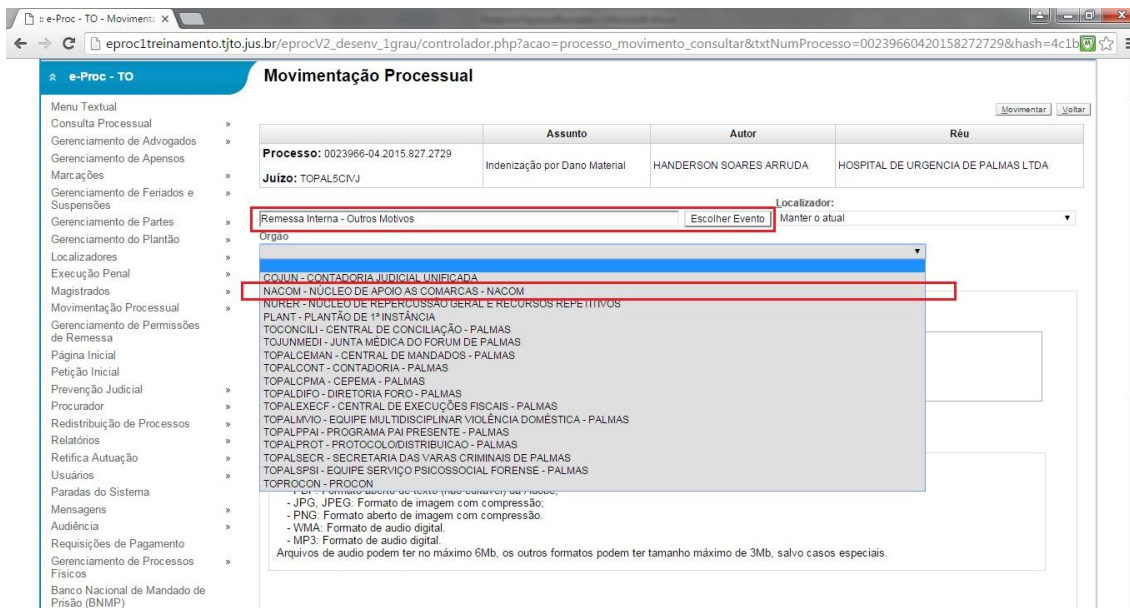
:: e-Proc - TO - Movimenta ×

eproc1treinamento.tjto.jus.br/eprocV2_desenv_1grau/controlador.php?acao=processo_movimento_consultar&txtNumProcesso=00239660420158272729&hash=4c1b

e-Proc - TO

Menu Textual
Consulta Processual »
Gerenciamento de Advogados »
Gerenciamento de Apensos
Marcações »
Gerenciamento de Feriados e Suspensões »
Gerenciamento de Partes »
Gerenciamento do Plantão »
Localizadores »
Execução Penal »
Magistrados »
Movimentação Processual »
Gerenciamento de Permissões de Remessa
Página Inicial
Petição Inicial
Prevenção Judicial »
Procurador »
Redistribuição de Processos »
Relatórios »
Retifica Autuação »
Usuários »
Paradas do Sistema
Mensagens »
Audiência »
Requisições de Pagamento
Gerenciamento de Processos Físicos »
Banco Nacional de Mandado de Prisão (BNMP)

Movimentação Processual

Movimentar Voltar

| | Assunto | Autor | Réu |
|---|---|---|---|
| Processo: 0023966-04.2015.827.2729 Juízo: TOPAL5CIVJ | Indenização por Dano Material | HANDERSON SOARES ARRUDA | HOSPITAL DE URGENCIA DE PALMAS LTDA |

Remessa Interna - Outros Motivos Escolher Evento

Localizador:
Manter o atual

Orgão

COJUN - CONTADORIA JUDICIAL UNIFICADA
NACOM - NÚCLEO DE APOIO AS COMARCAS - NACOM
NURER - NÚCLEO DE REPERCUSSÃO GERAL E RECURSOS REPETITIVOS
PLANT - PLANTÃO DE 1ª INSTÂNCIA
TOCONCILI - CENTRAL DE CONCILIAÇÃO - PALMAS
TOJUNMEDI - JUNTA MÉDICA DO FORUM DE PALMAS
TOPALCEMAN - CENTRAL DE MANDADOS - PALMAS
TOPALCONT - CONTADORIA - PALMAS
TOPALCPMA - CEPEMA - PALMAS
TOPALDIFO - DIRETORIA FORO - PALMAS
TOPALEXECF - CENTRAL DE EXECUÇÕES FISCAIS - PALMAS
TOPALMVIO - EQUIPE MULTIDISCIPLINAR VIOLÊNCIA DOMÉSTICA - PALMAS
TOPALPPAI - PROGRAMA PAI PRESENTE - PALMAS
TOPALPROT - PROTOCOLO/DISTRIBUICAO - PALMAS
TOPALSECR - SECRETARIA DAS VARAS CRIMINAIS DE PALMAS
TOPALSPSI - EQUIPE SERVIÇO PSICOSSOCIAL FORENSE - PALMAS
TOPROCON - PROCON

- PDF: Formato aberto de texto (não editável) da Adobe;
- JPG, JPEG: Formato de imagem com compressão;
- PNG: Formato aberto de imagem com compressão.
- WMA: Formato de audio digital.
- MP3: Formato de audio digital.
Arquivos de audio podem ter no máximo 6Mb, os outros formatos podem ter tamanho máximo de 3Mb, salvo casos especiais.